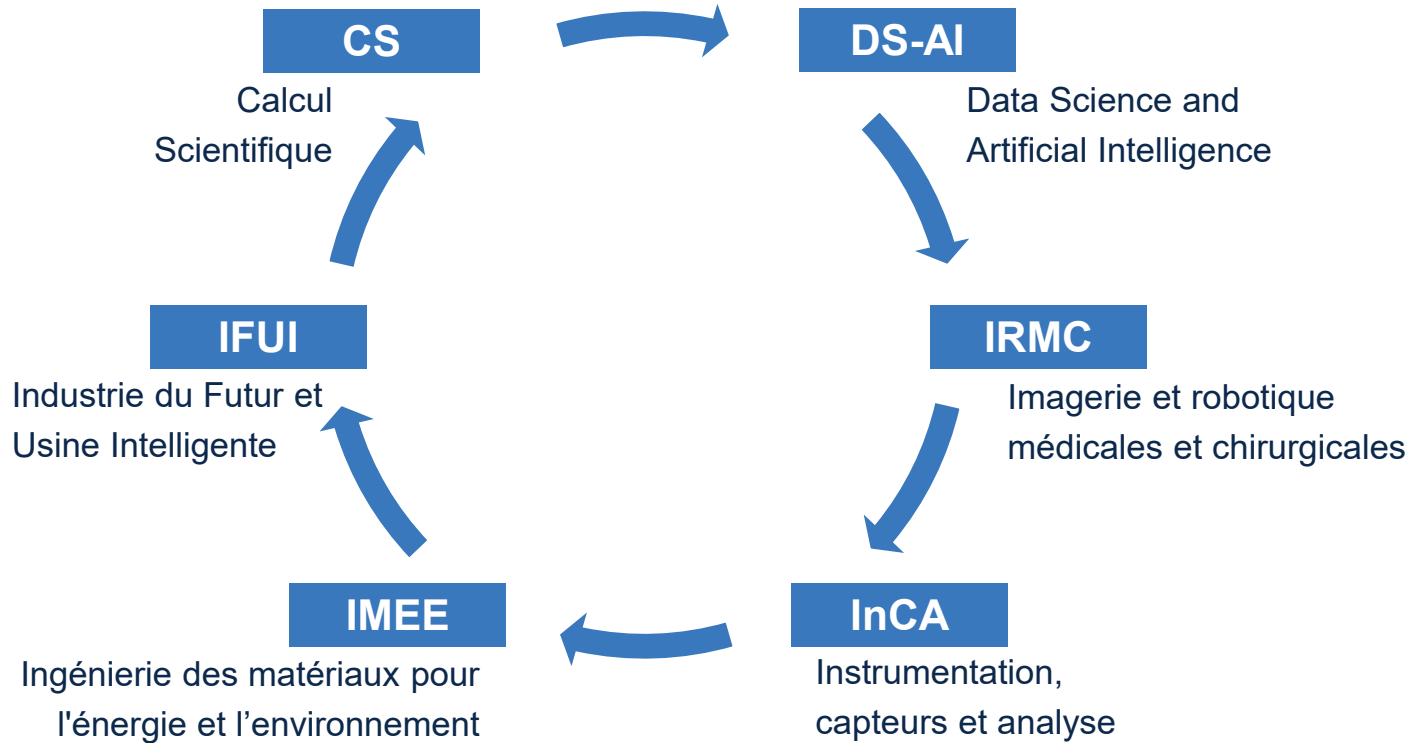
CS

Calcul Scientifique

DS-AI

Data Science and Artificial Intelligence

IRMC

Imagerie et robotique médicales et chirurgicales

InCA

Instrumentation, capteurs et analyse

IMEE

Ingénierie des matériaux pour l'énergie et l’environnement

IFUI

Industrie du Futur et Usine Intelligente